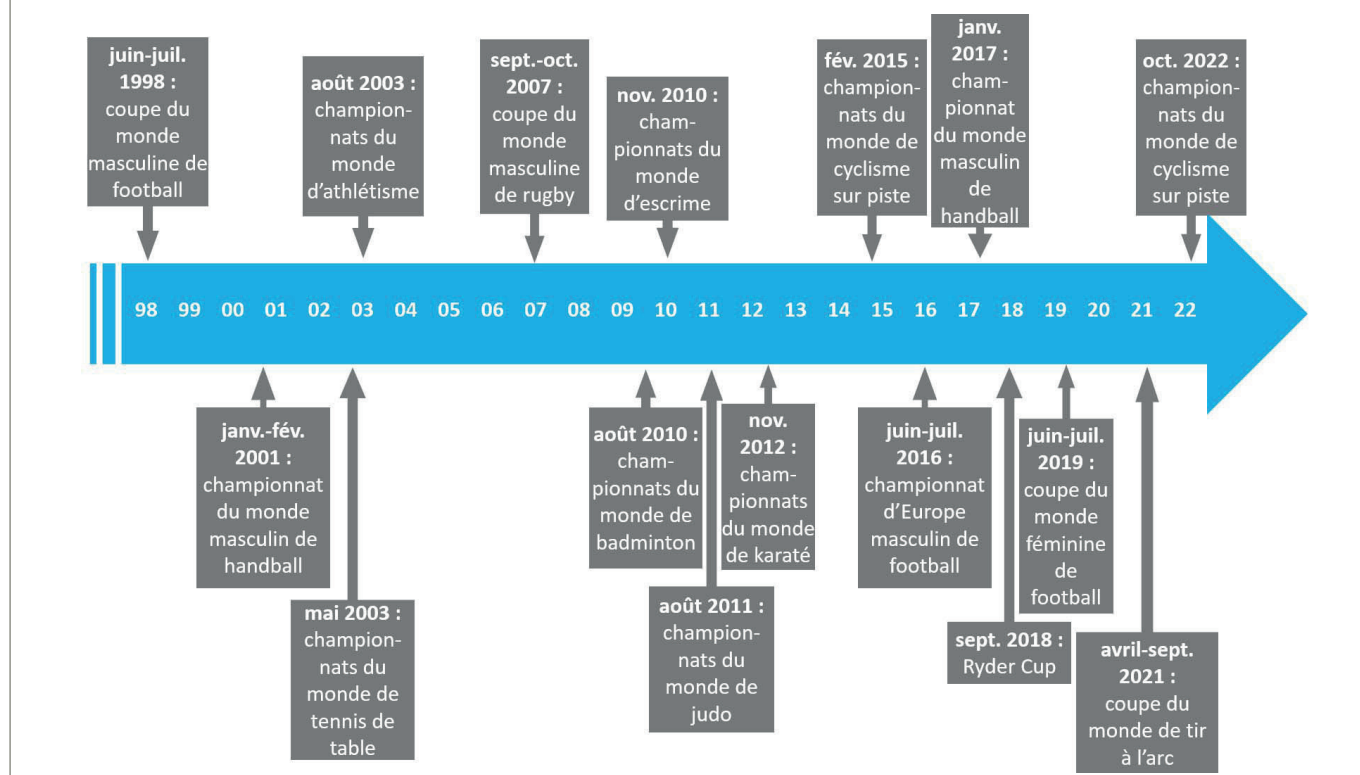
**juin-juil. 1998 :** coupe du monde masculine de football

**août 2003 :** championnats du monde d'athlétisme

**sept.-oct. 2007 :** coupe du monde masculine de rugby

**nov. 2010 :** championnats du monde d'escrime

**fév. 2015 :** championnats du monde de cyclisme sur piste

**janv. 2017 :** championnat du monde masculin de handball

**oct. 2022 :** championnats du monde de cyclisme sur piste

98 99 00 01 02 03 04 05 06 07 08 09 10 11 12 13 14 15 16 17 18 19 20 21 22

**janv.-fév. 2001 :** championnat du monde masculin de handball

**mai 2003 :** championnats du monde de tennis de table

**août 2010 :** championnats du monde de badminton

**août 2011 :** championnats du monde de judo

**nov. 2012 :** championnats du monde de karaté

**juin-juil. 2016 :** championnat d'Europe masculin de football

**sept. 2018 :** Ryder Cup

**juin-juil. 2019 :** coupe du monde féminine de football

**avril-sept. 2021 :** coupe du monde de tir à l'arc